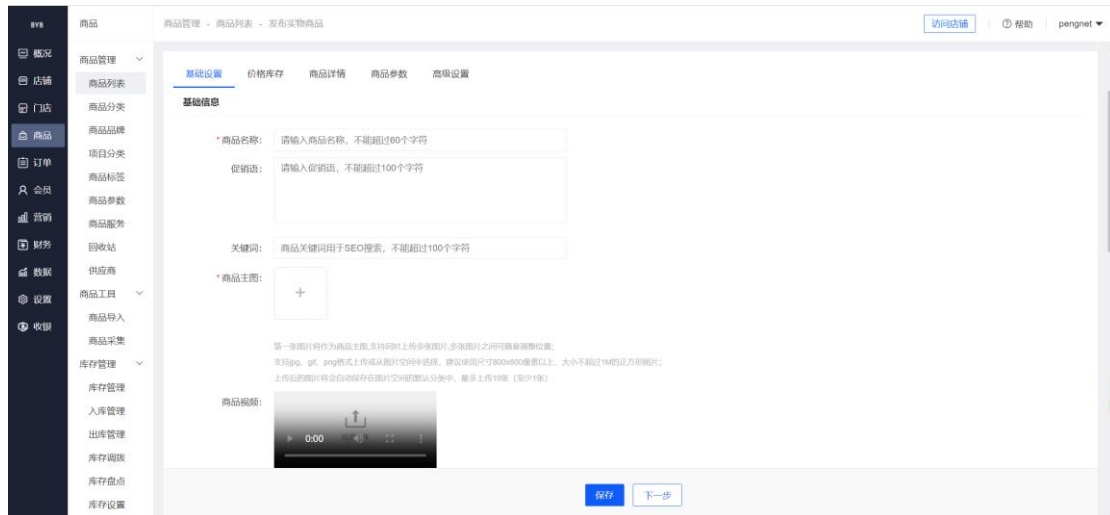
BYB
概况
店铺
门店
商品
订单
会员
营销
财务
数据
设置
收银

商品
商品管理
商品列表
商品分类
商品品牌
项目分类
商品标签
商品参数
商品服务
回收站
供应商
商品工具
商品导入
商品采集
库存管理
库存管理
入库管理
出库管理
库存调拨
库存盘点
库存设置

商品管理 - 商品列表 - 发布实物商品

访问店铺 | ⓘ 帮助 | pengnet ▾

基础设置　价格库存　商品详情　商品参数　高级设置

基础信息

* 商品名称：请输入商品名称，不能超过60个字符

促销语：请输入促销语，不能超过100个字符

关键词：商品关键词用于SEO搜索，不能超过100个字符

* 商品主图：+

第一张图片将作为商品主图,支持同时上传多张图片,多张图片之间可随意调整位置；
支持jpg、gif、png格式上传或从图片空间中选择，建议使用尺寸800x800像素以上、大小不超过1M的正方形图片；
上传后的图片将会自动保存在图片空间的默认分类中，最多上传10张（至少1张）

商品视频：
0:00

保存　下一步